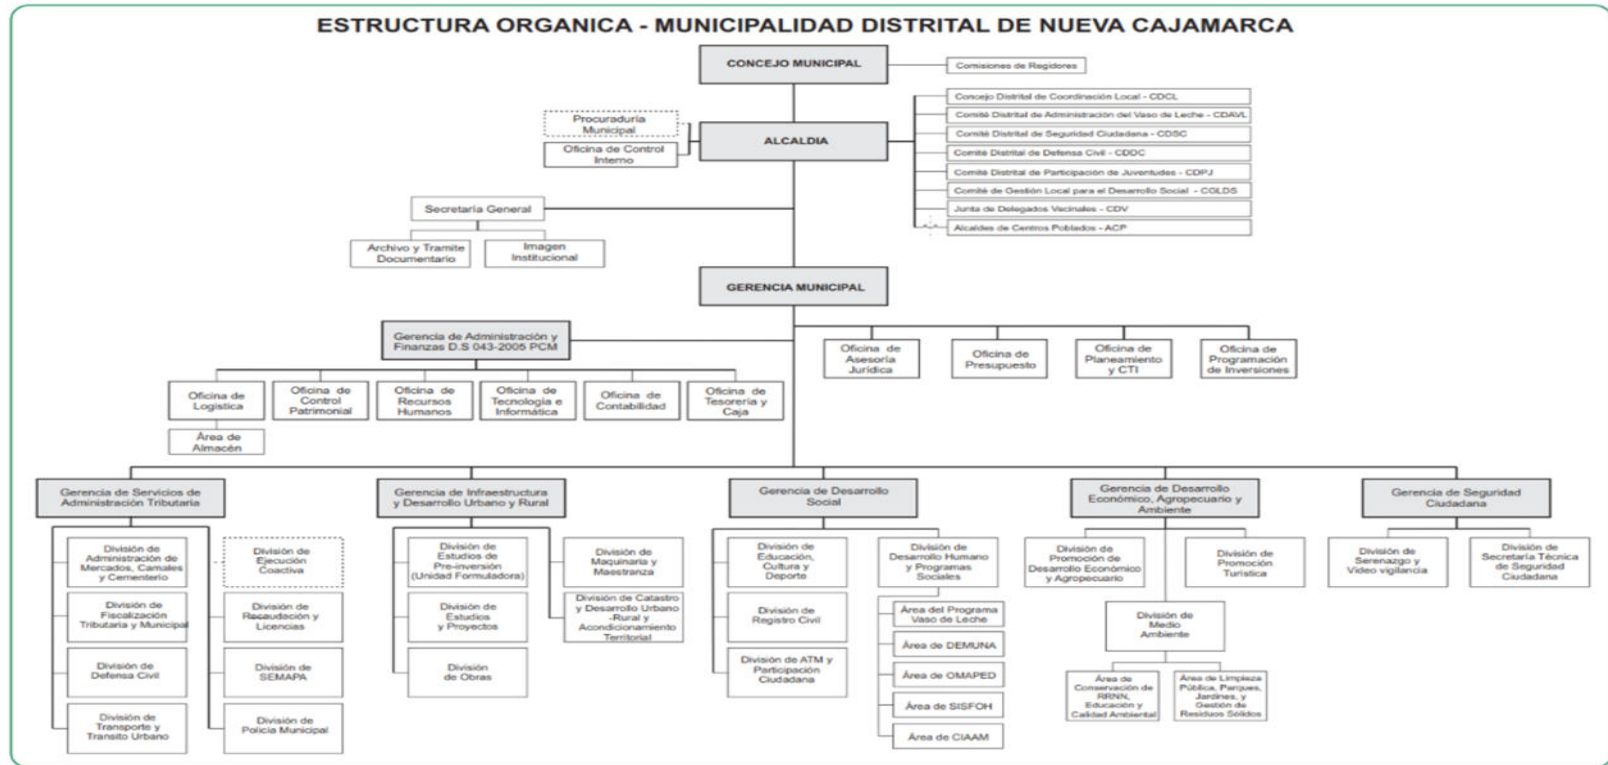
ESTRUCTURA ORGANICA - MUNICIPALIDAD DISTRITAL DE NUEVA CAJAMARCA

CONCEJO MUNICIPAL

Comisiones de Regidores

Procuraduría Municipal

Oficina de Control Interno

ALCALDIA

Concejo Distrital de Coordinación Local - CDCL
Comité Distrital de Administración del Vaso de Leche - CDAVL
Comité Distrital de Seguridad Ciudadana - CDSC
Comité Distrital de Defensa Civil - CDDC
Comité Distrital de Participación de Juventudes - CDPJ
Comité de Gestión Local para el Desarrollo Social - COLDS
Junta de Delegados Vecinales - CDV
Alcaldes de Centros Poblados - ACP

Secretaría General

Archivo y Tramite Documentario

Imagen Institucional

GERENCIA MUNICIPAL

Gerencia de Administración y Finanzas D.S 043-2006 PCM

Oficina de Asesoría Jurídica

Oficina de Presupuesto

Oficina de Planeamiento y CTI

Oficina de Programación de Inversiones

Oficina de Logística

Área de Almacén

Oficina de Control Patrimonial

Oficina de Recursos Humanos

Oficina de Tecnología e Informática

Oficina de Contabilidad

Oficina de Tesorería y Caja

Gerencia de Servicios de Administración Tributaria

División de Administración de Mercados, Camales y Cementerio

División de Fiscalización Tributaria y Municipal

División de Defensa Civil

División de Transporte y Transito Urbano

División de Ejecución Coactiva

División de Recaudación y Licencias

División de SEMAPA

División de Policía Municipal

Gerencia de Infraestructura y Desarrollo Urbano y Rural

División de Estudios de Pre-inversión (Unidad Formuladora)

División de Estudios y Proyectos

División de Obras

División de Maquinaria y Maestranza

División de Catastro y Desarrollo Urbano -Rural y Acondicionamiento Territorial

Gerencia de Desarrollo Social

División de Educación, Cultura y Deporte

División de Registro Civil

División de ATM y Participación Ciudadana

División de Desarrollo Humano y Programas Sociales

Área del Programa Vaso de Leche

Área de DEMUNA

Área de OMAPED

Área de SISFOH

Área de CIAAM

Gerencia de Desarrollo Económico, Agropecuario y Ambiente

División de Promoción de Desarrollo Económico y Agropecuario

División de Promoción Turística

División de Medio Ambiente

Área de Conservación de RRNN, Educación y Calidad Ambiental

Área de Limpieza Pública, Parques, Jardines, y Gestión de Residuos Sólidos

Gerencia de Seguridad Ciudadana

División de Serenazgo y Video vigilancia

División de Secretaría Técnica de Seguridad Ciudadana